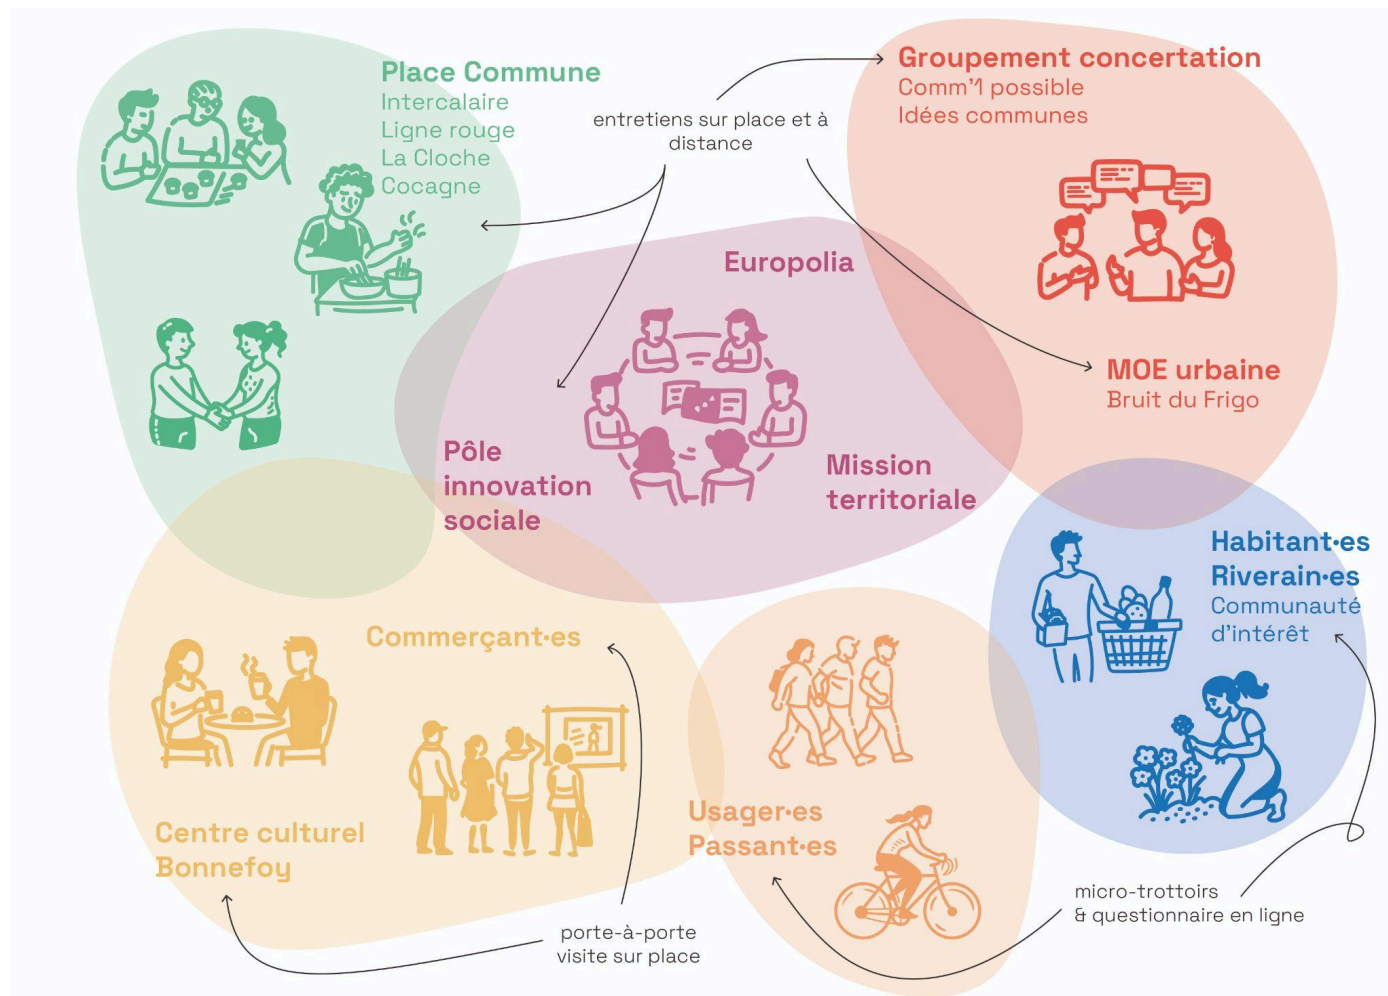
Place Commune
Intercalaire
Ligne rouge
La Cloche
Cocagne

entretiens sur place et à distance

Groupement concertation
Comm'1 possible
Idées communes

Europolia

Pôle innovation sociale

Mission territoriale

MOE urbaine
Bruit du Frigo

Habitant·es
Riverain·es
Communauté d'intérêt

Commerçant·es

Centre culturel Bonnefoy

Usager·es
Passant·es

micro-trottoirs
& questionnaire en ligne

porte-à-porte
visite sur place